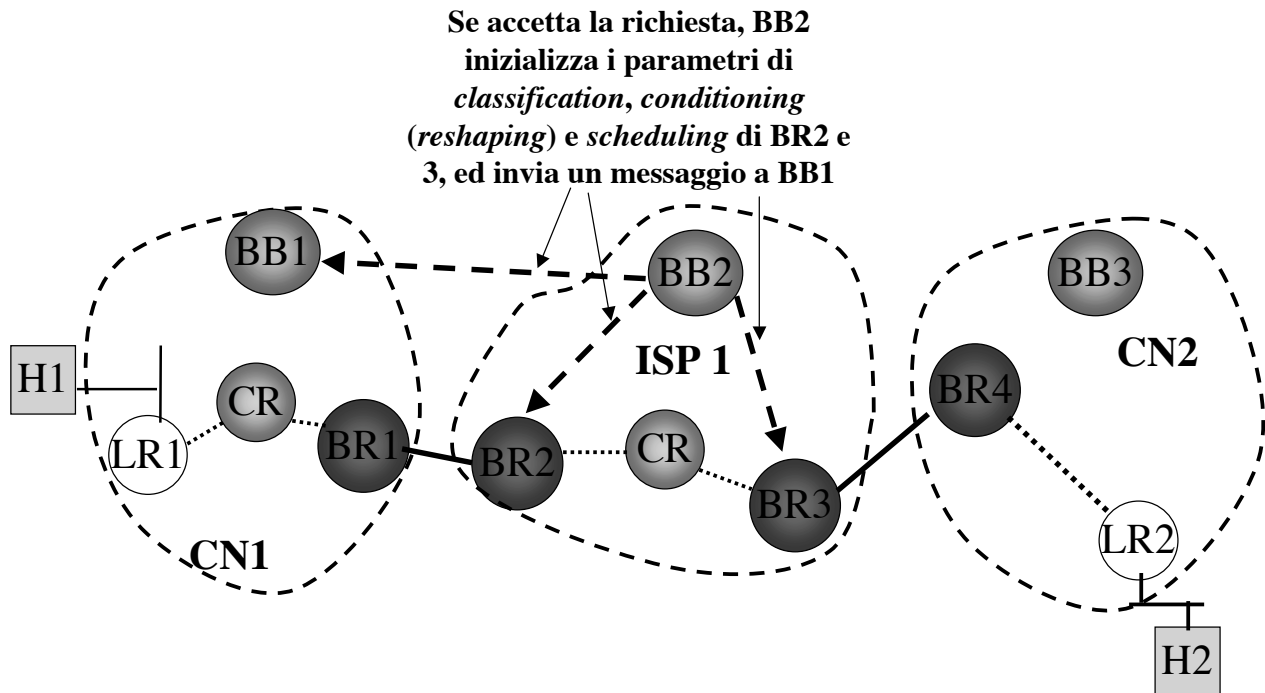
**Se accetta la richiesta, BB2 inizializza i parametri di *classification*, *conditioning* (*reshaping*) e *scheduling* di BR2 e 3, ed invia un messaggio a BB1**

BB1
BB2
BB3
ISP 1
CN2
H1
CR
BR4
LR1
BR1
BR2
CR
BR3
LR2
CN1
H2